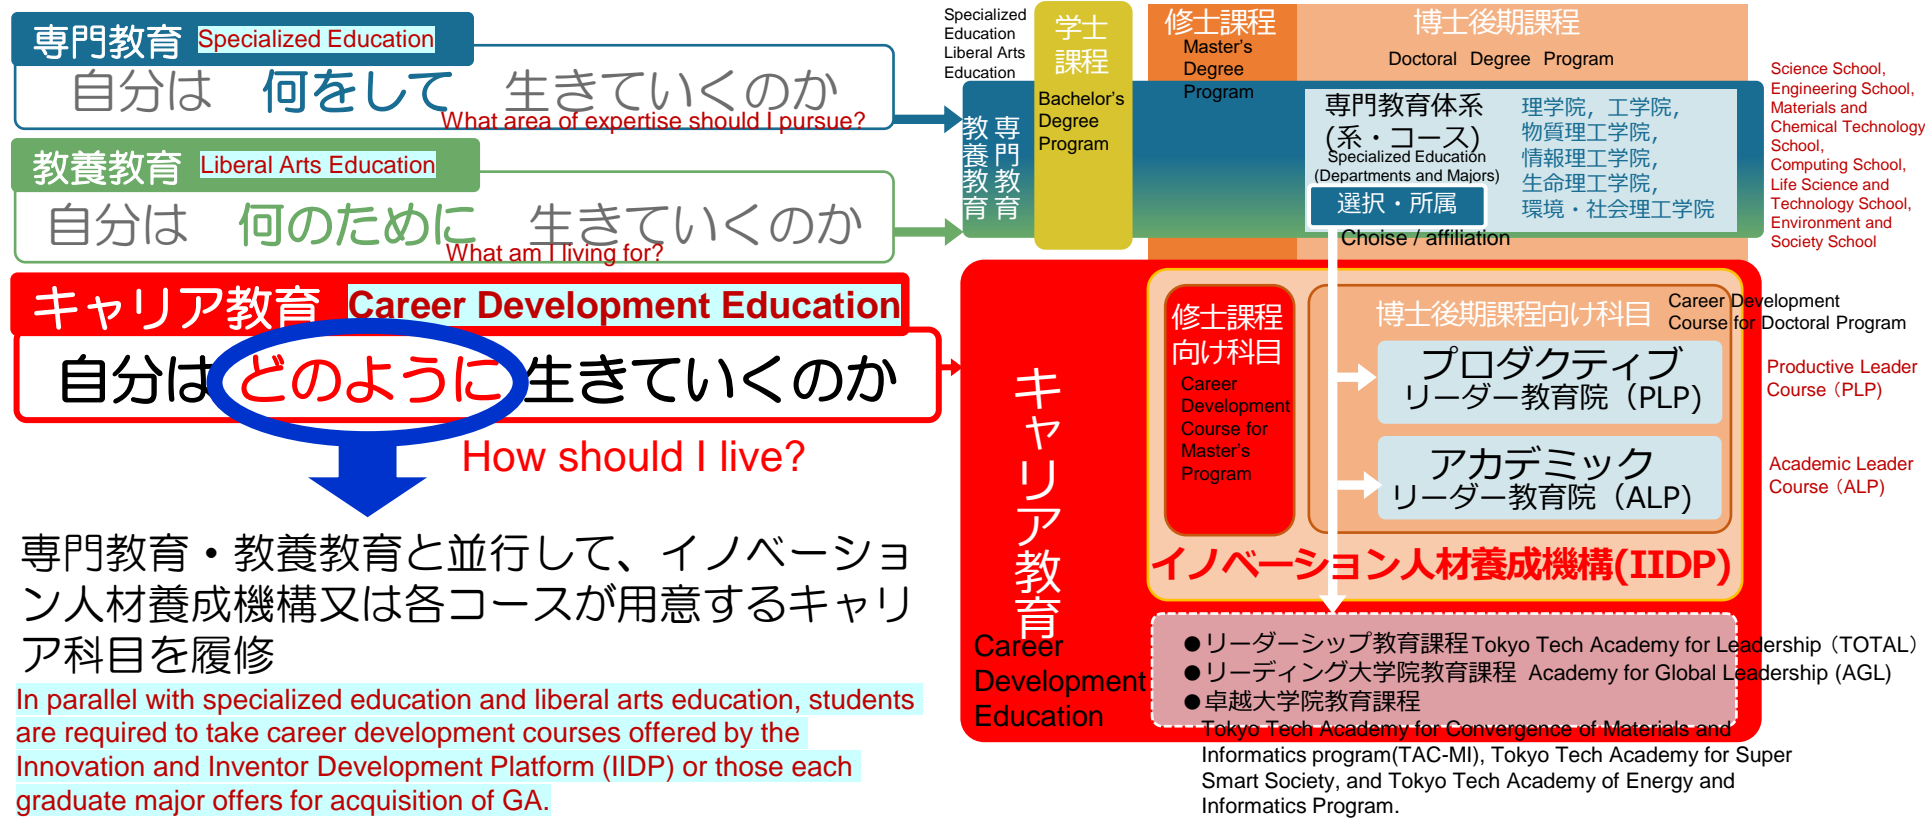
専門教育 Specialized Education

自分は　何をして　生きていくのか

What area of expertise should I pursue?

教養教育 Liberal Arts Education

自分は　何のために　生きていくのか

What am I living for?

キャリア教育 Career Development Education

自分はどのように生きていくのか

How should I live?

専門教育・教養教育と並行して、イノベーション人材養成機構又は各コースが用意するキャリア科目を履修

In parallel with specialized education and liberal arts education, students are required to take career development courses offered by the Innovation and Inventor Development Platform (IIDP) or those each graduate major offers for acquisition of GA.

Specialized Education
Liberal Arts Education

学士課程
Bachelor's Degree Program

修士課程
Master's Degree Program

博士後期課程
Doctoral Degree Program

教養教育
専門教育

専門教育体系（系・コース）
Specialized Education (Departments and Majors)

理学院, 工学院, 物質理工学院, 情報理工学院, 生命理工学院, 環境・社会理工学院

選択・所属
Choise / affiliation

Science School, Engineering School, Materials and Chemical Technology School, Computing School, Life Science and Technology School, Environment and Society School

キャリア教育
Career Development Education

修士課程向け科目
Career Development Course for Master's Program

博士後期課程向け科目
Career Development Course for Doctoral Program

プロダクティブリーダー教育院（PLP）
Productive Leader Course（PLP）

アカデミックリーダー教育院（ALP）
Academic Leader Course（ALP）

イノベーション人材養成機構(IIDP)

●リーダーシップ教育課程 Tokyo Tech Academy for Leadership（TOTAL）
●リーディング大学院教育課程 Academy for Global Leadership (AGL)
●卓越大学院教育課程
Tokyo Tech Academy for Convergence of Materials and Informatics program(TAC-MI), Tokyo Tech Academy for Super Smart Society, and Tokyo Tech Academy of Energy and Informatics Program.